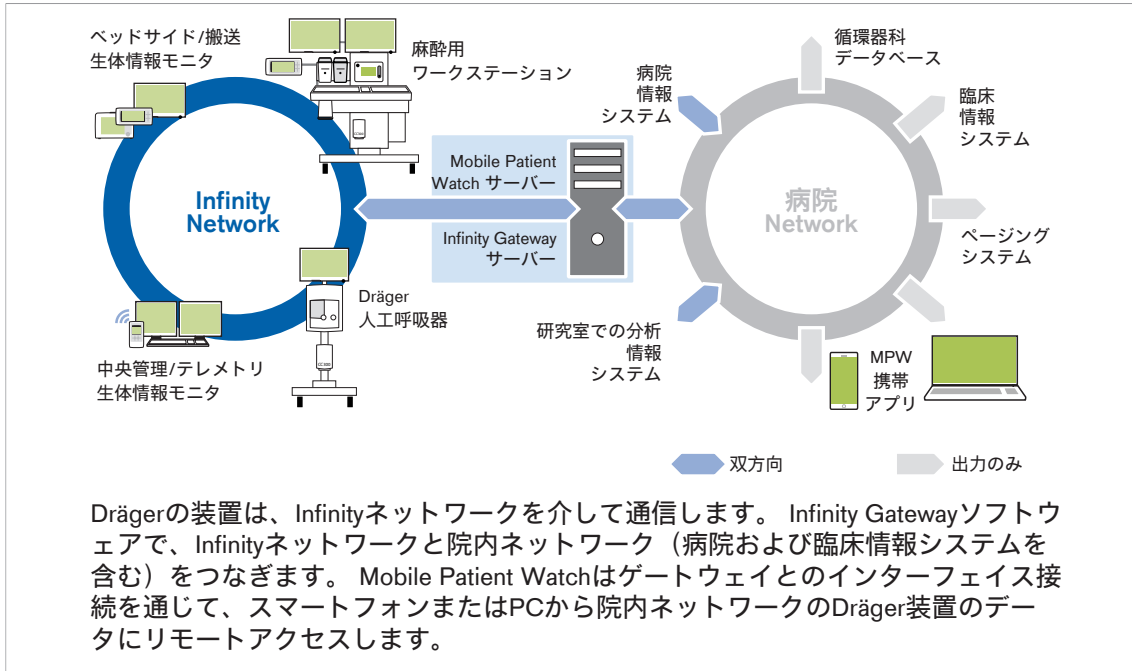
ベッドサイド/搬送
生体情報モニタ

麻酔用
ワークステーション

Infinity
Network

Mobile Patient
Watch サーバー

Infinity Gateway
サーバー

Dräger
人工呼吸器

中央管理/テレメトリ
生体情報モニタ

病院
情報
システム

循環器科
データベース

臨床
情報
システム

病院
Network

ページング
システム

研究室での分析
情報
システム

MPW
携帯
アプリ

双方向

出力のみ

Drägerの装置は、Infinityネットワークを介して通信します。 Infinity Gatewayソフトウェアで、Infinityネットワークと院内ネットワーク（病院および臨床情報システムを含む）をつなぎます。 Mobile Patient Watchはゲートウェイとのインターフェイス接続を通じて、スマートフォンまたはPCから院内ネットワークのDräger装置のデータにリモートアクセスします。